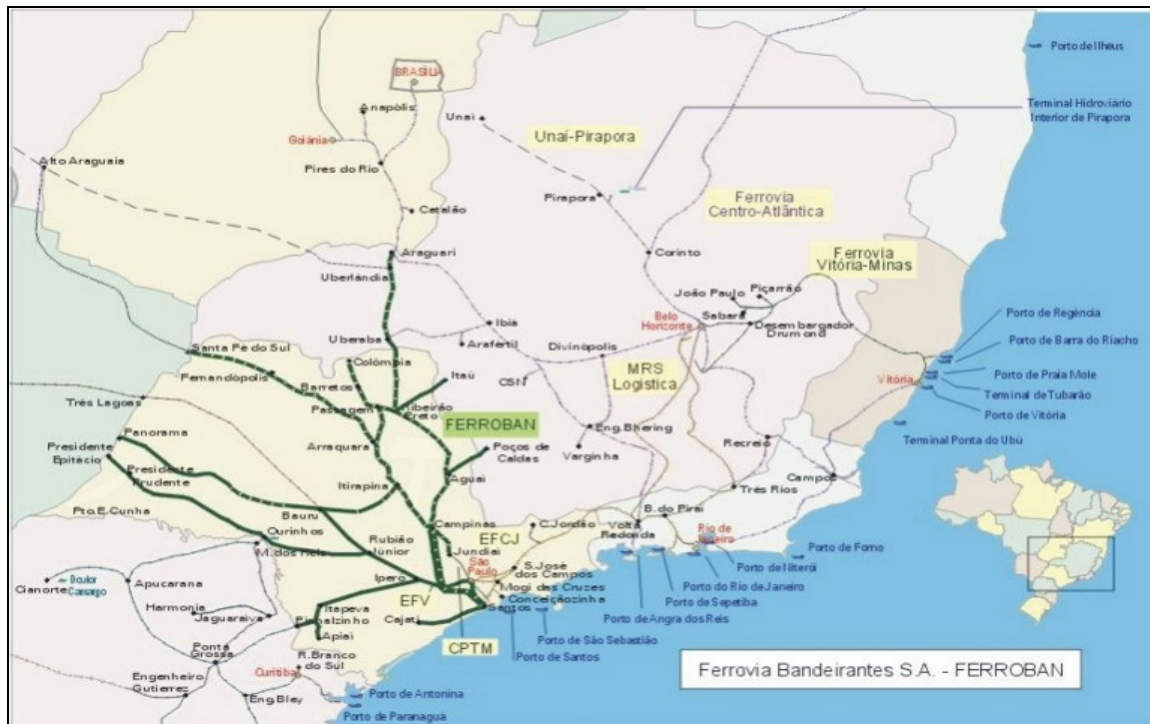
Porto de Ilheus

BRASILIA

Anapólis

Unaí

Terminal Hidroviário Interior de Pirapora

Goiânia

Unaí-Pirapora

Alto Araguaia

Pires do Rio

Pirapora

Ferrovia Centro-Atlântica

Catalão

Corinto

Araguari

Ferrovia Vitória-Minas

João Paulo

Piçarrão

Uberlândia

Ibiá

Belo Horizonte

Sabará

Desembargador Drumond

Porto de Regência

Porto de Barra do Riacho

Uberaba

Araxá

Divinópolis

Santa Fe do Sul

Colômbia

Fernandópolis

Barretos

Itaú

CSN

MRS Logística

Vitória

Porto de Praia Mole

Terminal de Tubarão

Porto de Vitória

Três Lagoas

Passagem

Ribeirão Preto

FERROBAN

Terminal Ponta do Ubú

Panorama

Poços de Caldas

Eng.Bhering

Presidente Epitácio

Presidente Prudente

Araraquara

Varginha

Recreio

Aguaí

Campos

Itirapina

Três Rios

Pto.E.Cunha

Bauru

Campinas

C.Jordão

B.do Piraí

Ourinhos

Rubião Júnior

EFCJ

Volta Redonda

Rio de Janeiro

M.dos Reis

Jundiaí

Porto de Forno

São Paulo

S.José dos Campos

Porto de Niterói

Cianorte

Doutor Camargo

Apucarana

Iperó

Porto do Rio de Janeiro

Harmonia

EFV

Mogi das Cruzes

Porto de Sepetiba

Itapeva

Conceiçãozinha

Jaguaraiva

Pinhalzinho

Santos

Cajati

Porto de Angra dos Reis

Porto de São Sebastião

Ponta Grossa

Apiaí

CPTM

Porto de Santos

R.Branco do Sul

Curitiba

Engenheiro Gutierrez

Eng.Bley

Porto de Antonina

Porto de Paranaguá

Ferrovia Bandeirantes S.A. - FERROBAN